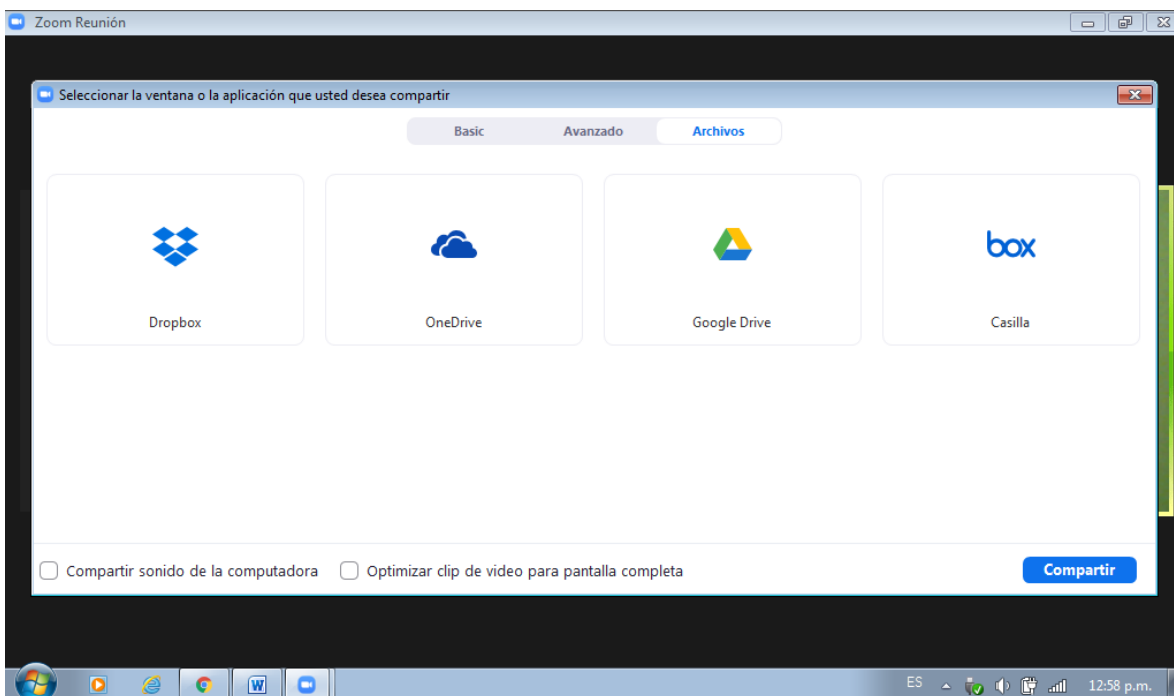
Zoom Reunión

Seleccionar la ventana o la aplicación que usted desea compartir

Basic
Avanzado
Archivos

Dropbox

OneDrive

Google Drive

box

Casilla

Compartir sonido de la computadora
Optimizar clip de video para pantalla completa

Compartir

ES
12:58 p.m.